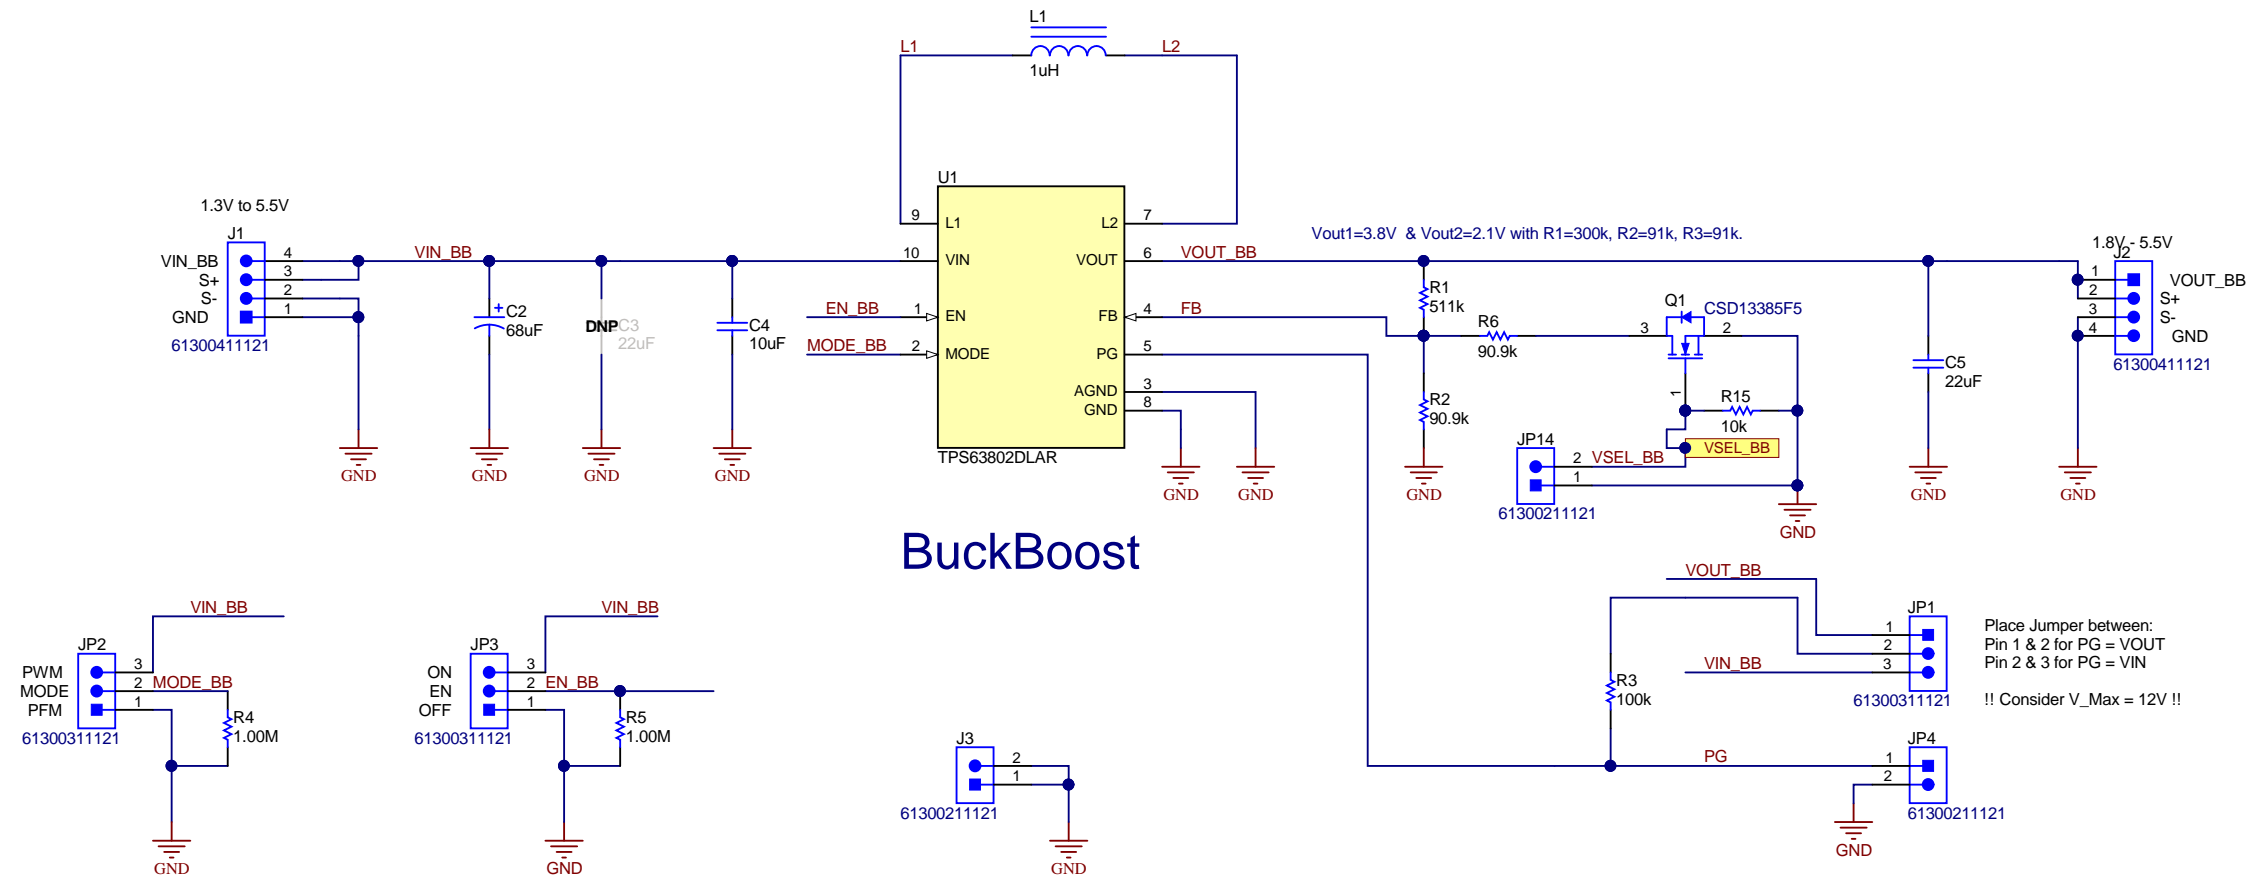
L1
L1
L2
1uH

U1
1.3V to 5.5V
J1
VIN_BB
S+
S-
GND
4
3
2
1
61300411121
VIN_BB
C2
68uF
DNP C3
22uF
C4
10uF
GND
GND
GND
GND

9 L1
10 VIN
1 EN
2 MODE
L2 7
VOUT 6
FB 4
PG 5
AGND 3
GND 8
TPS63802DLAR
EN_BB
MODE_BB
VOUT_BB
FB
GND
GND

Vout1=3.8V & Vout2=2.1V with R1=300k, R2=91k, R3=91k.
R1
511k
R6
90.9k
R2
90.9k
GND
Q1
CSD13385F5
3
2
1
R15
10k
VSEL_BB
JP14
2 VSEL_BB
1
61300211121
GND
C5
22uF
GND
1.8V - 5.5V
J2
1
2
3
4
VOUT_BB
S+
S-
GND
61300411121
GND

BuckBoost

JP2
PWM
MODE
PFM
3
2 MODE_BB
1
VIN_BB
R4
1.00M
61300311121
GND

JP3
ON
EN
OFF
3
2 EN_BB
1
VIN_BB
R5
1.00M
61300311121
GND

J3
2
1
61300211121
GND

VOUT_BB
JP1
1
2
3
VIN_BB
R3
100k
61300311121
Place Jumper between:
Pin 1 & 2 for PG = VOUT
Pin 2 & 3 for PG = VIN

!! Consider V_Max = 12V !!
PG
JP4
1
2
61300211121
GND